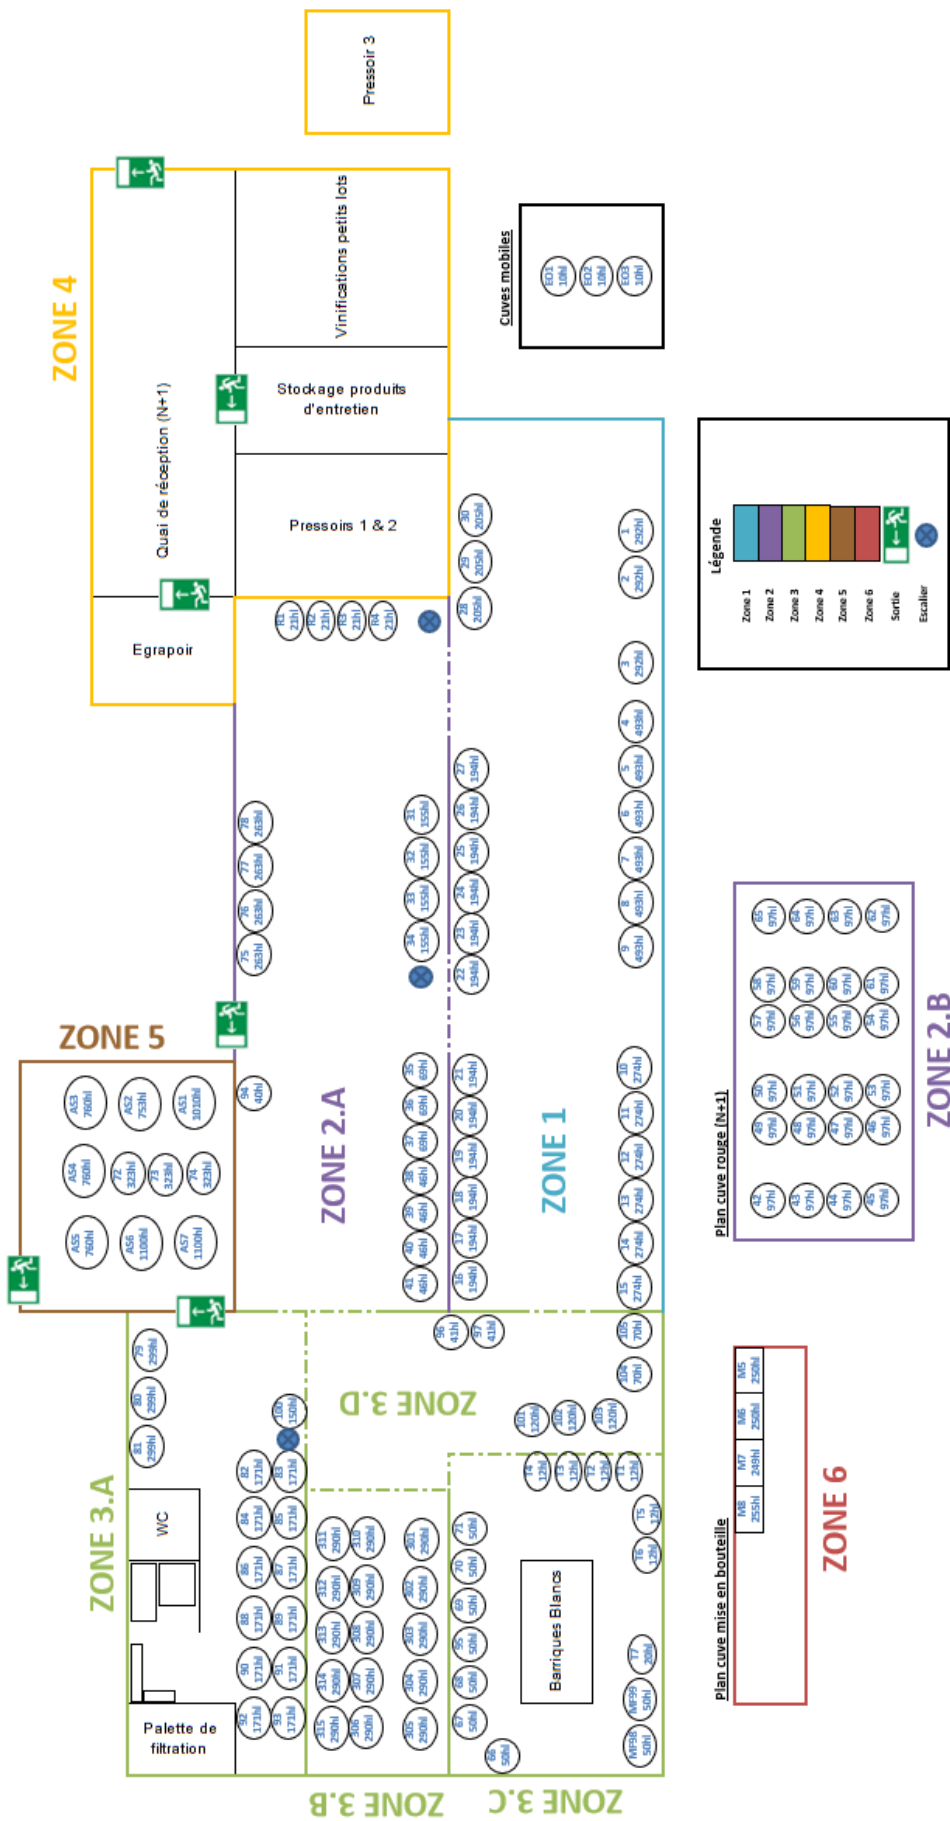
Pressoir 3

ZONE 4

Quai de réception (N+1)

Vinifications petits lots

Stockage produits d'entretien

Pressoirs 1 & 2

Egrapoir

Cuves mobiles

ED1 10hl
ED2 10hl
ED3 10hl

Légende

Zone 1
Zone 2
Zone 3
Zone 4
Zone 5
Zone 6
Sortie
Escalier

30 205hl
29 205hl
28 205hl

1 292hl
2 292hl
3 292hl
4 493hl
5 493hl
6 493hl
7 493hl
8 493hl
9 493hl

R1 21hl
R2 21hl
R3 21hl
R4 21hl

78 263hl
77 263hl
76 263hl
75 263hl

31 155hl
32 155hl
33 155hl
34 155hl

27 194hl
26 194hl
25 194hl
24 194hl
23 194hl
22 194hl

ZONE 5

A53 760hl
A52 753hl
A51 1010hl
A54 760hl
72 323hl
73 323hl
74 323hl
A55 760hl
A56 1100hl
A57 1100hl

94 40hl

ZONE 2.A

35 69hl
36 69hl
37 69hl
38 46hl
39 46hl
40 46hl
41 46hl

21 194hl
20 194hl
19 194hl
18 194hl
17 194hl
16 194hl

ZONE 1

10 274hl
11 274hl
12 274hl
13 274hl
14 274hl
15 274hl

Plan cuve rouge (N+1)

65 97hl
64 97hl
63 97hl
62 97hl
58 97hl
59 97hl
60 97hl
61 97hl
57 97hl
56 97hl
55 97hl
54 97hl
50 97hl
51 97hl
52 97hl
53 97hl
49 97hl
48 97hl
47 97hl
46 97hl
42 97hl
43 97hl
44 97hl
45 97hl

ZONE 2.B

79 299hl
80 299hl
81 299hl

96 41hl
97 41hl

105 70hl
104 70hl

ZONE 3.D

100 150hl

101 120hl
102 120hl
103 120hl

82 171hl
83 171hl
84 171hl
85 171hl
86 171hl
87 171hl
88 171hl
89 171hl
90 171hl
91 171hl
92 171hl
93 171hl

T4 12hl
T3 12hl
T2 12hl
T1 12hl
T5 12hl
T6 12hl

ZONE 3.A

WC

311 290hl
310 290hl
301 290hl
312 290hl
309 290hl
302 290hl
313 290hl
308 290hl
303 290hl
314 290hl
307 290hl
304 290hl
315 290hl
306 290hl
305 290hl

71 50hl
70 50hl
69 50hl
95 50hl
68 50hl
67 50hl
66 50hl

Barriques Blancs

77 20hl
MF99 50hl
MF98 50hl

Palette de filtration

ZONE 3.B

ZONE 3.C

M5 250hl
M6 250hl
M7 249hl
M8 255hl

Plan cuve mise en bouteille

ZONE 6